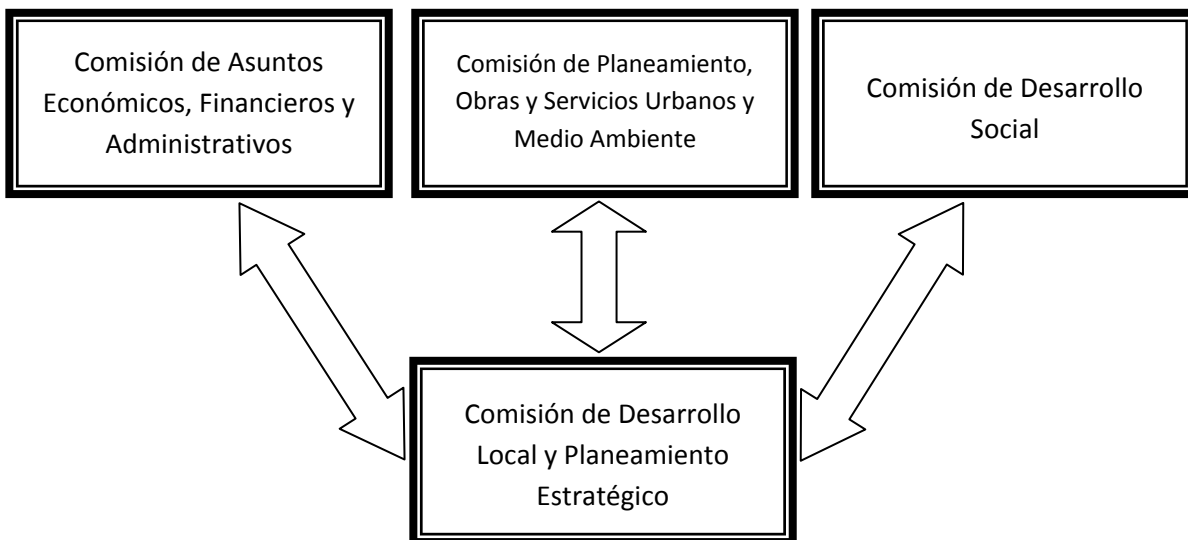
Comisión de Asuntos Económicos, Financieros y Administrativos

Comisión de Planeamiento, Obras y Servicios Urbanos y Medio Ambiente

Comisión de Desarrollo Social

Comisión de Desarrollo Local y Planeamiento Estratégico